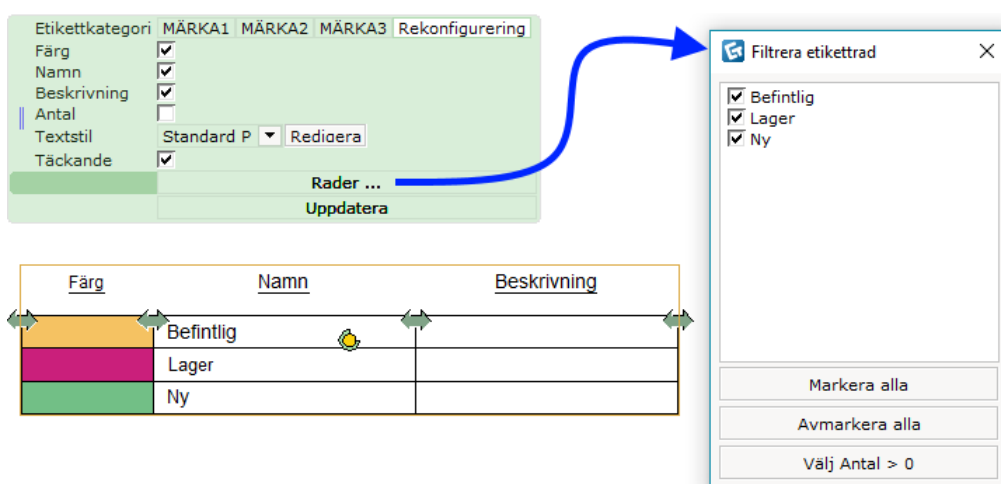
| Etikettkategori | MÄRKA1 | MÄRKA2 | MÄRKA3 | Rekonfigurering |
|---|---|---|---|---|
| Färg | ☑ | | | |
| Namn | ☑ | | | |
| Beskrivning | ☑ | | | |
| Antal | ☐ | | | |
| Textstil | Standard P | Redigera | | |
| Täckande | ☑ | | | |

Rader ...

Uppdatera

| Färg | Namn | Beskrivning |
|---|---|---|
| | Befintlig | |
| | Lager | |
| | Ny | |

Filtrera etikettrad

☑ Befintlig
☑ Lager
☑ Ny

Markera alla

Avmarkera alla

Välj Antal > 0